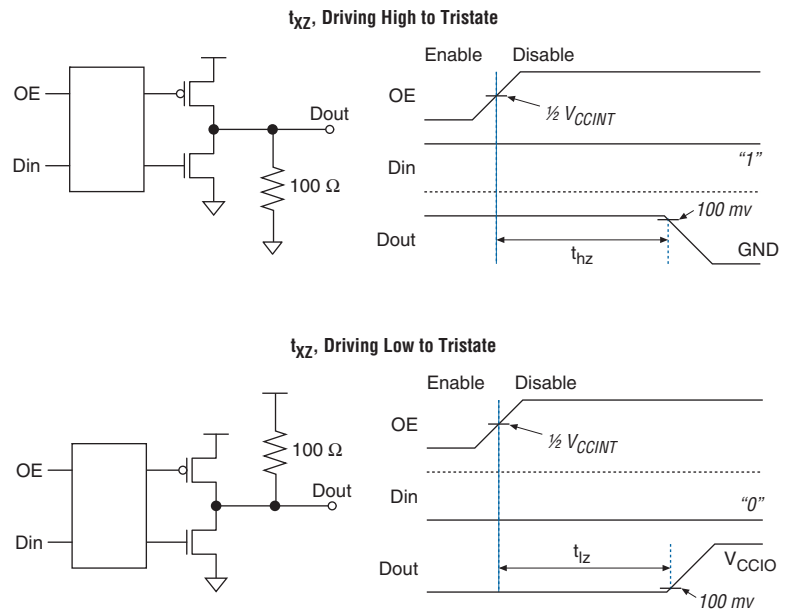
$t_{XZ}$, Driving High to Tristate

OE

Din

Dout

100 Ω

Enable Disable

OE

½ $V_{CCINT}$

Din

"1"

100 mv

Dout

$t_{hz}$

GND

$t_{XZ}$, Driving Low to Tristate

100 Ω

OE

Dout

Din

Enable Disable

OE

½ $V_{CCINT}$

Din

"0"

$t_{lz}$

$V_{CCIO}$

Dout

100 mv